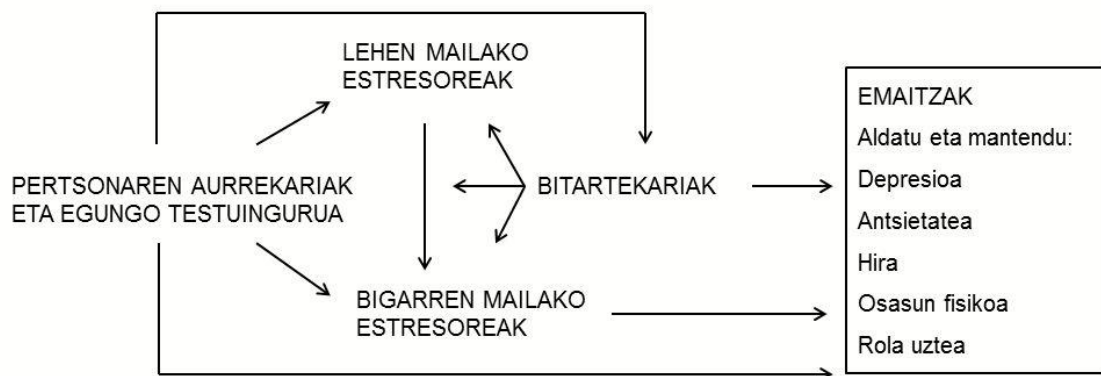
PERTSONAREN AURREKARIAK ETA EGUNGO TESTUINGURUA

LEHEN MAILAKO ESTRESOREAK

BITARTEKARIAK

BIGARREN MAILAKO ESTRESOREAK

EMAITZAK
Aldatu eta mantendu:
Depresioa
Antsietatea
Hira
Osasun fisikoa
Rola uztea